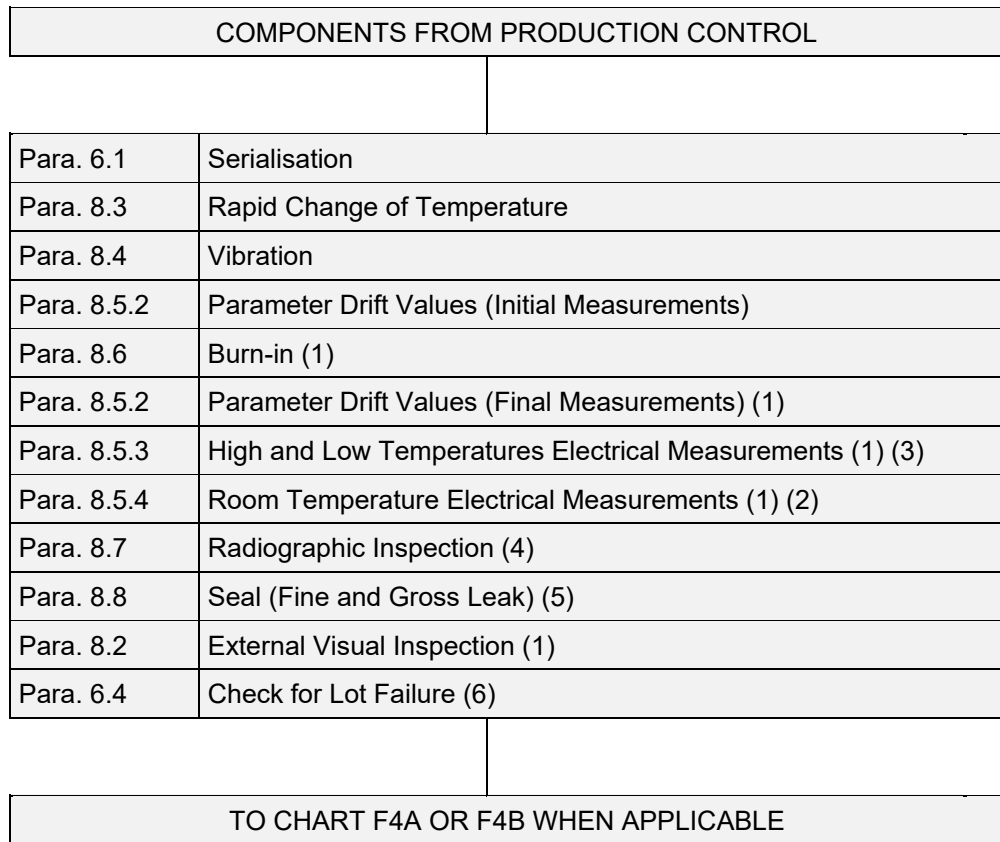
COMPONENTS FROM PRODUCTION CONTROL

| Para. 6.1 | Serialisation |
|---|---|
| Para. 8.3 | Rapid Change of Temperature |
| Para. 8.4 | Vibration |
| Para. 8.5.2 | Parameter Drift Values (Initial Measurements) |
| Para. 8.6 | Burn-in (1) |
| Para. 8.5.2 | Parameter Drift Values (Final Measurements) (1) |
| Para. 8.5.3 | High and Low Temperatures Electrical Measurements (1) (3) |
| Para. 8.5.4 | Room Temperature Electrical Measurements (1) (2) |
| Para. 8.7 | Radiographic Inspection (4) |
| Para. 8.8 | Seal (Fine and Gross Leak) (5) |
| Para. 8.2 | External Visual Inspection (1) |
| Para. 6.4 | Check for Lot Failure (6) |

TO CHART F4A OR F4B WHEN APPLICABLE